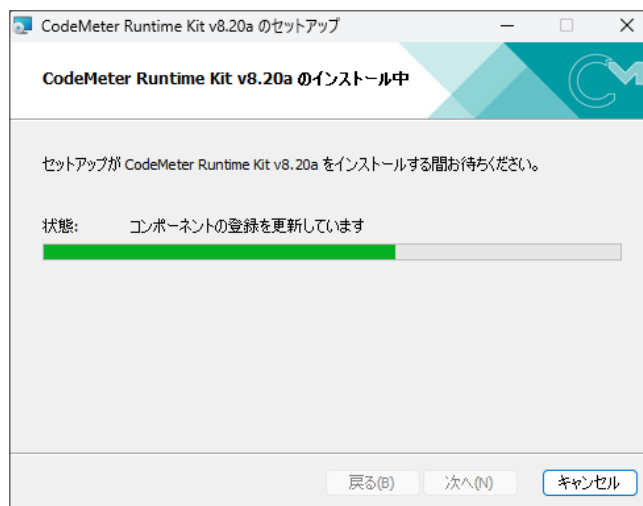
CodeMeter Runtime Kit v8.20a のセットアップ

CodeMeter Runtime Kit v8.20a のインストール中

セットアップが CodeMeter Runtime Kit v8.20a をインストールする間お待ちください。

状態: コンポーネントの登録を更新しています

戻る(B) 次へ(N) キャンセル